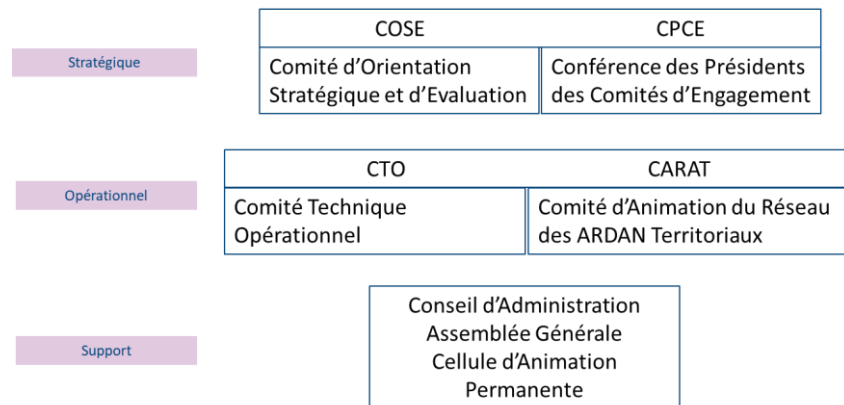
Stratégique

| COSE | CPCE |
|---|---|
| Comité d'Orientation Stratégique et d'Evaluation | Conférence des Présidents des Comités d'Engagement |

Opérationnel

| CTO | CARAT |
|---|---|
| Comité Technique Opérationnel | Comité d'Animation du Réseau des ARDAN Territoriaux |

Support

Conseil d'Administration
Assemblée Générale
Cellule d'Animation Permanente